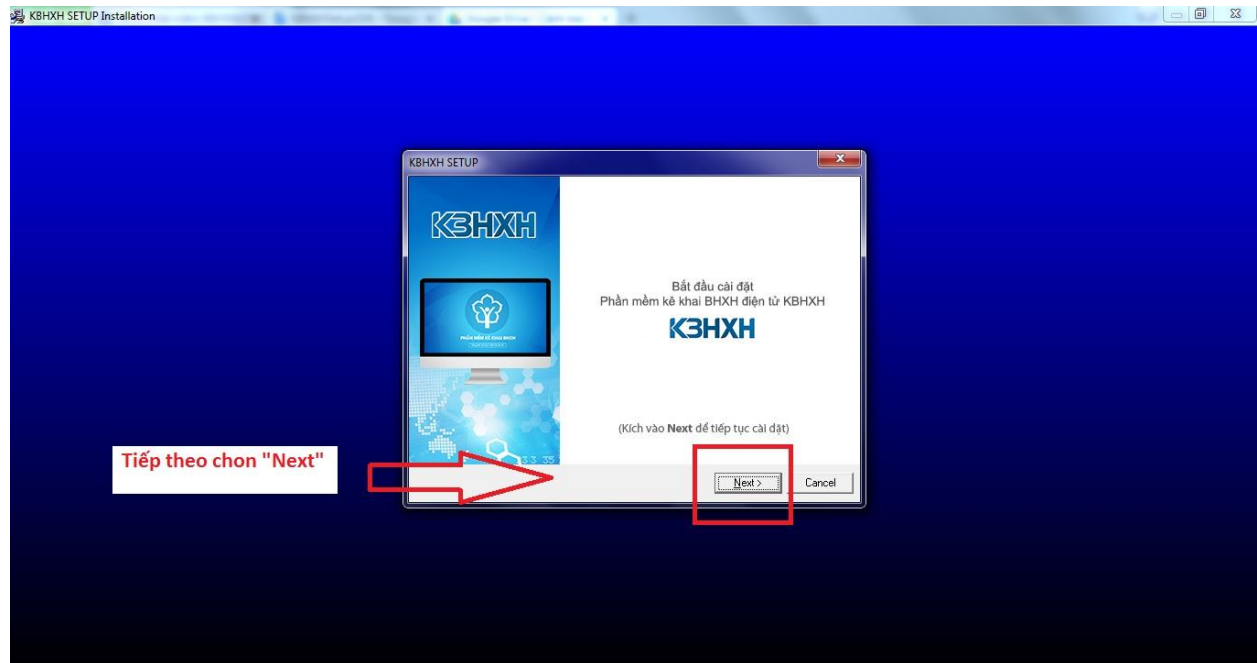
KBHXH SETUP Installation

KBHXH SETUP

KBHXH

PHẦN MỀM KÊ KHAI BHXH

Bắt đầu cài đặt
Phần mềm kê khai BHXH điện tử KBHXH

KBHXH

(Kích vào Next để tiếp tục cài đặt)

3.3.35

Tiếp theo chon "Next"

Next >

Cancel